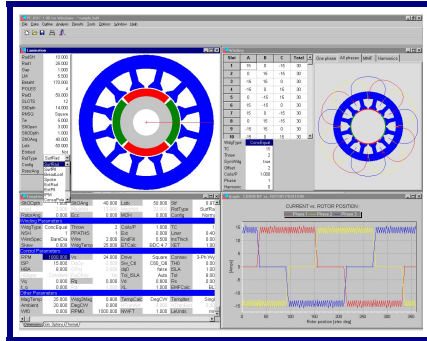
File Edit Options Analysis Results Tools Window Help

Lamination

| | |
|---|---|
| RadSH | 10.000 |
| RadR | 22.000 |
| Rad | 23.000 |
| LM | 5.000 |
| RadSH | 18.000 |
| POLES | 4 |
| RadB | 50.000 |
| SLOTS | 12 |
| SWidth | 14.000 |
| PASC | Square |
| Tw | 5.000 |
| SOpen | 3.000 |
| SWidth | 1.000 |
| SlotDr | 1.000 |
| Lstk | 60.000 |
| Embed | No |
| RotType | SurfRad |
| Config | SurfRad |
| PoleArc | |

Winding

| Num | A | B | C | Total |
|---|---|---|---|---|
| 1 | 5 | 15 | -15 | 30 |
| 2 | 5 | 15 | -15 | 30 |
| 3 | 15 | 15 | 0 | 30 |
| 4 | -15 | 0 | 15 | 30 |
| 5 | 0 | -15 | 15 | 30 |
| 6 | 15 | -15 | 0 | 30 |
| 7 | 5 | 15 | -15 | 30 |
| 8 | 5 | 15 | -15 | 30 |
| 9 | 15 | 15 | 0 | 30 |
| 10 | -15 | 0 | 15 | 30 |
| 11 | 0 | -15 | 15 | 30 |
| 12 | 15 | -15 | 0 | 30 |

One phase | All phases | MMF | Harmonics

WdgType ConcEqual
TC 1
Throw 3
Sym/Mtg true
Offset 2
CoilsP 1.000
Phase 1
Harmonic 0

SkOPath | SkOAng 40.000 | Lsb 50.000 | Stf 0.97
RotType SurfRo
PoleArc | Ext 0.000 | MOH 0.000 | Config Norm

Winding Parameters
WdgType ConcEqual | Throw 3 | CoilsP 1.000 | TC
NSH | Wire | Ext | Liner 0.40
WireSpec BareDia | Wire 3.000 | EndFill 0.50 | InsThick 0.000
MLT 0.000 | WdgTemp 25.000 | TCoils 20C 4.77 | XET 1

Control Parameters
RPM 1000.000 | Vs 24.000 | Drive Square | Connex 3-Ph Wy
ISP 15.000 | Vq | ISC_CE 1.000 | THD 1.000
HSA | Vq | dq0 | ISLA 1.000
 | | Ton_ISLA | Auto | Tot 1.000
Vq 0 | Rq 0.000 | Vc 0.000 | Rq 0.000

Other Parameters
MagTemp 20.000 | WdgMag 0.000 | TempCalc DegC/W | Tempiter Singl
Ambient 20.000 | DegC/W | DegC | Dwx
VMD 0.000 | RPMQ 1000.000 | NWFT 1.000 | LaLimb

CURRENT vs. ROTOR POSITION

Phase 1 Phase 2 Phase 3

[Amps]

15 10 5 0 -5 -10 -15

0 50 100 150 200 250 300 350

Rotor position [elec deg]